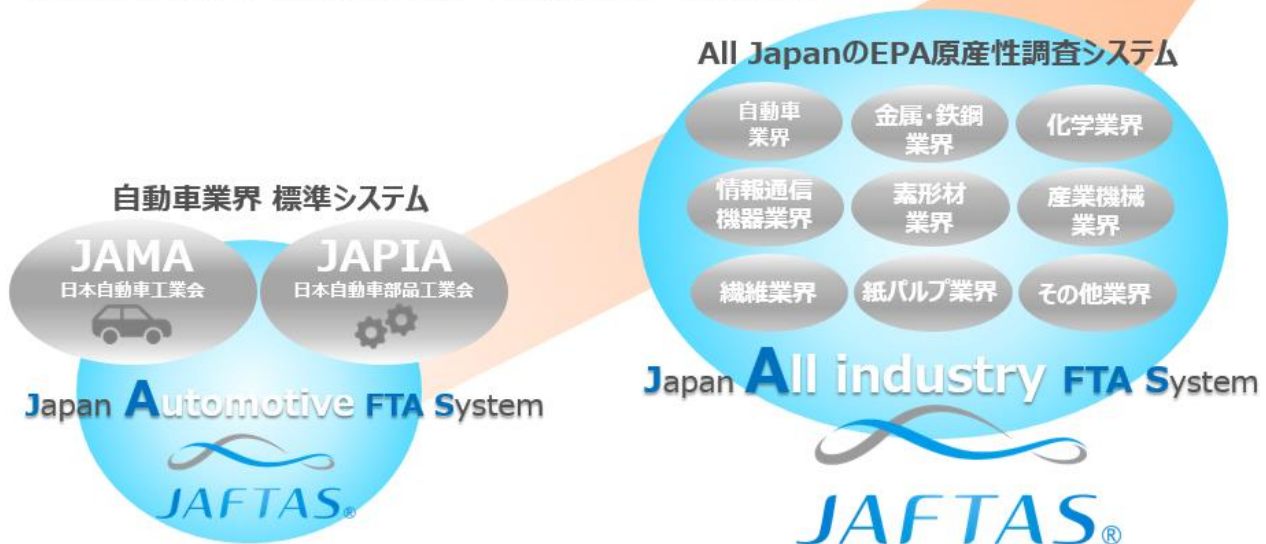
All JapanのEPA原産性調査システム

自動車業界
金属・鉄鋼業界
化学業界
情報通信機器業界
素形材業界
産業機械業界
繊維業界
紙パルプ業界
その他業界

Japan All industry FTA System

JAFTAS®

自動車業界 標準システム

JAMA
日本自動車工業会

JAPIA
日本自動車部品工業会

Japan Automotive FTA System

JAFTAS®